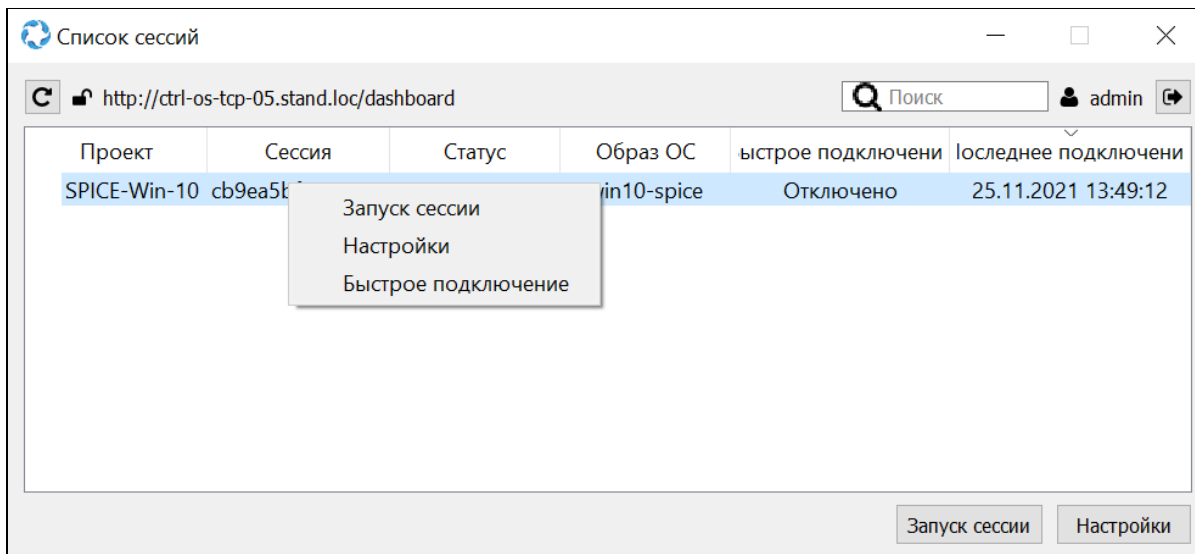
Список сессий

http://ctrl-os-tcp-05.stand.loc/dashboard

Поиск

admin

| Проект | Сессия | Статус | Образ ОС | ыстрое подключени | Іоследнее подключени |
|---|---|---|---|---|---|
| SPICE-Win-10 | cb9ea5b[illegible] | | vin10-spice | Отключено | 25.11.2021 13:49:12 |

Запуск сессии
Настройки
Быстрое подключение

Запуск сессии

Настройки